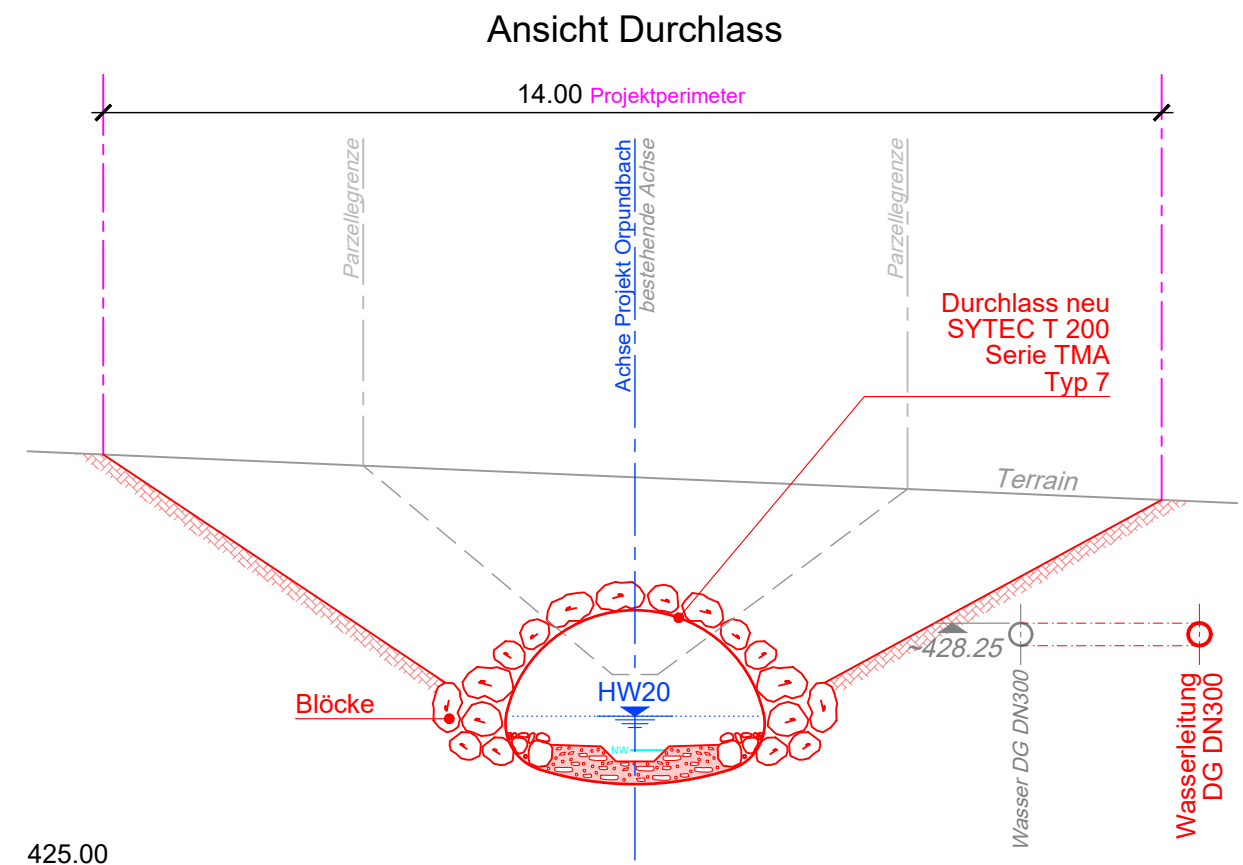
Ansicht Durchlass

14.00 Projektperimeter

Parzellegrenze

Achse Projekt Orpundbach

bestehende Achse

Parzellegrenze

Durchlass neu
SYTEC T 200
Serie TMA
Typ 7

Terrain

~428.25

HW20

NW

Blöcke

Wasser DG DN300

Wasserleitung DG DN300

425.00